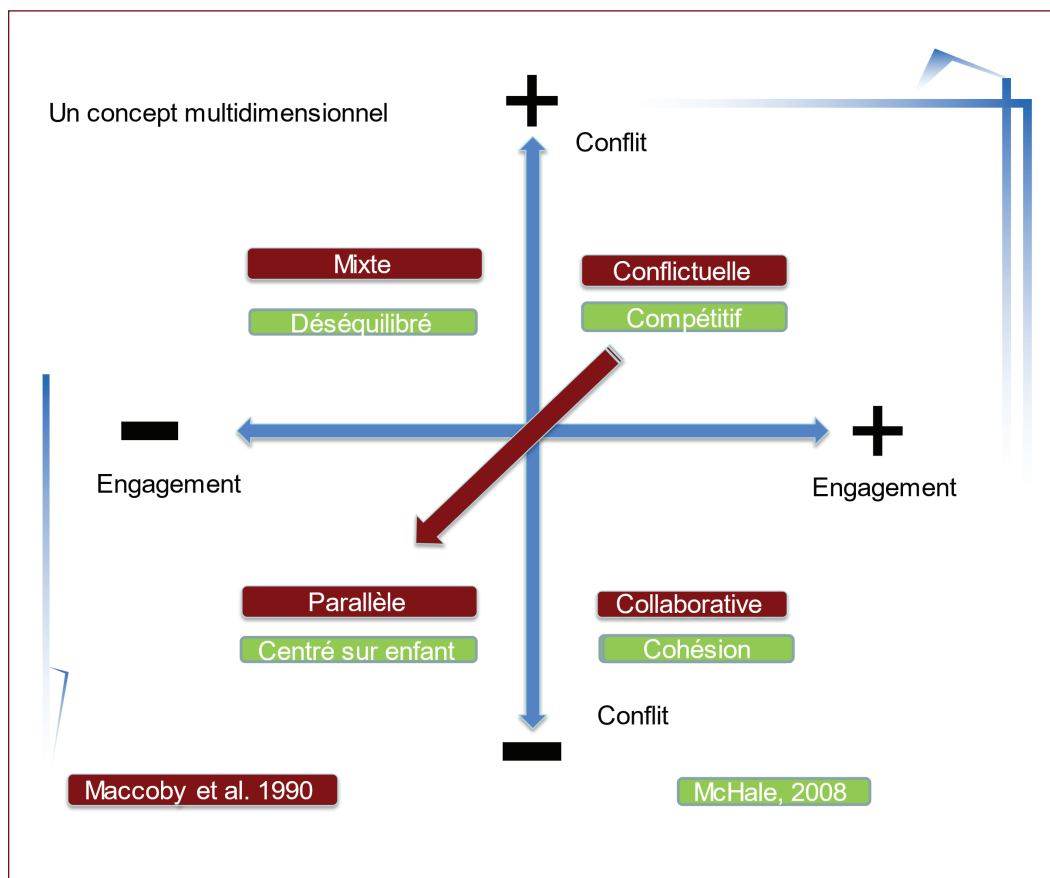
Un concept multidimensionnel

+

Conflit

Mixte

Déséquilibré

Conflictuelle

Compétitif

−

Engagement

+

Engagement

Parallèle

Centré sur enfant

Collaborative

Cohésion

Conflit

−

Maccoby et al. 1990

McHale, 2008